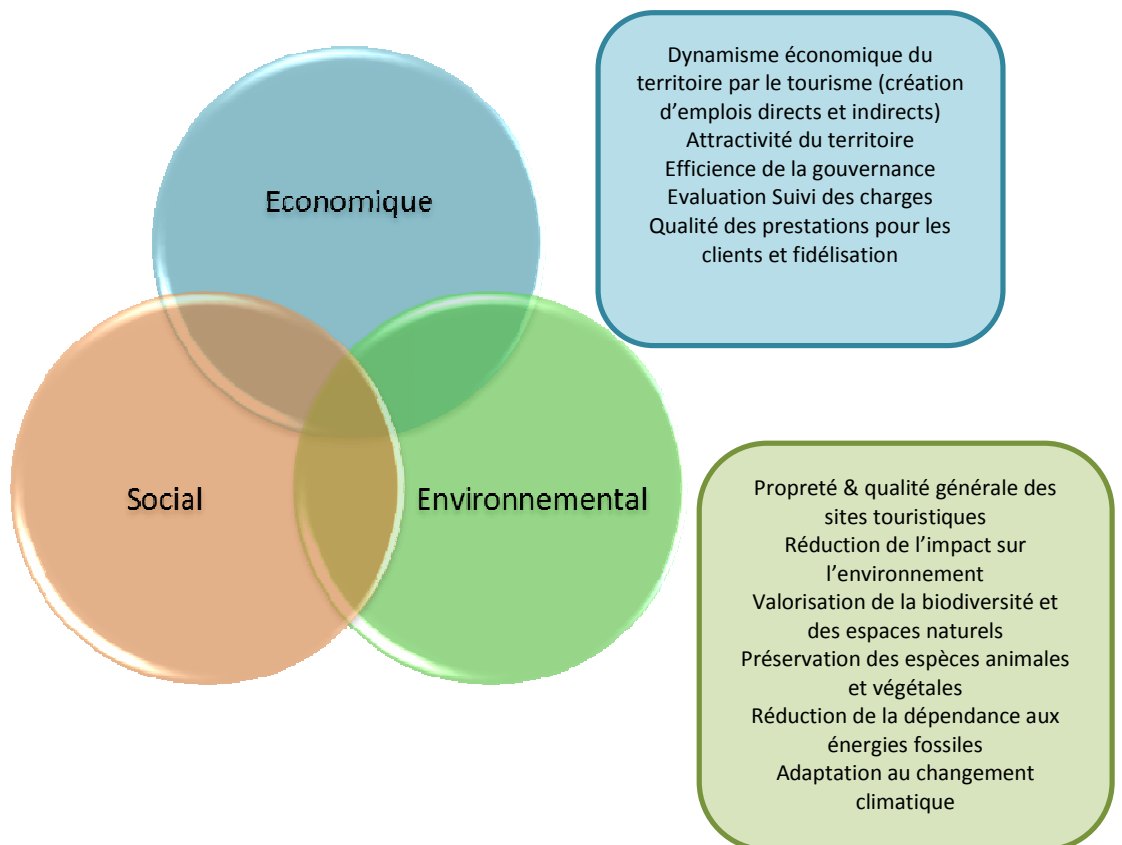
Economique

Social

Environnemental

Dynamisme économique du territoire par le tourisme (création d’emplois directs et indirects)
Attractivité du territoire
Efficience de la gouvernance
Evaluation Suivi des charges
Qualité des prestations pour les clients et fidélisation

Propreté & qualité générale des sites touristiques
Réduction de l’impact sur l’environnement
Valorisation de la biodiversité et des espaces naturels
Préservation des espèces animales et végétales
Réduction de la dépendance aux énergies fossiles
Adaptation au changement climatique